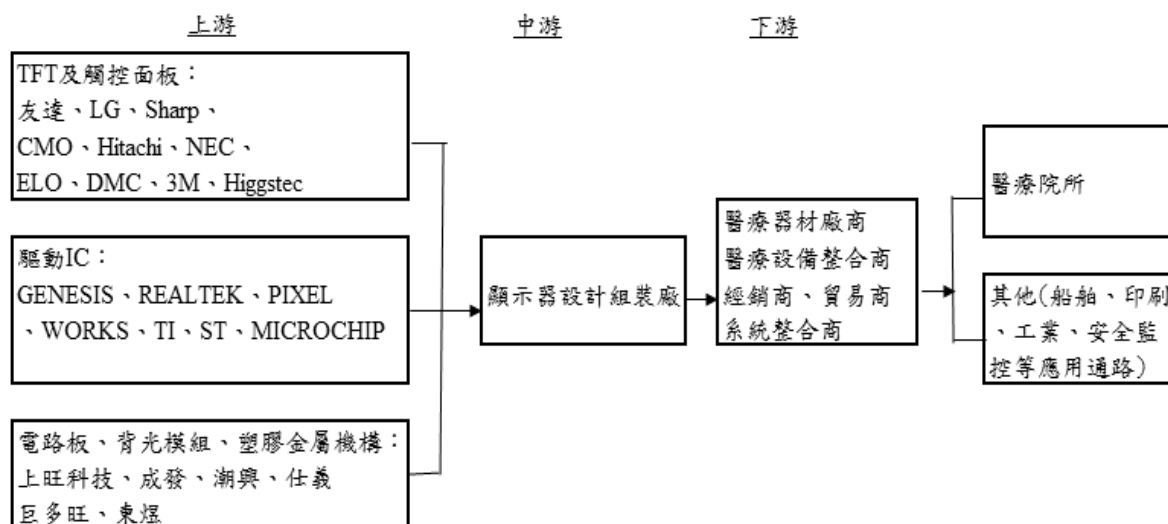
上游

中游

下游

TFT及觸控面板：
友達、LG、Sharp、
CMO、Hitachi、NEC、
ELO、DMC、3M、Higgstec

驅動IC：
GENESIS、REALTEK、PIXEL
、WORKS、TI、ST、MICROCHIP

電路板、背光模組、塑膠金屬機構：
上旺科技、成發、潮興、仕義
巨多旺、東煜

顯示器設計組裝廠

醫療器材廠商
醫療設備整合商
經銷商、貿易商
系統整合商

醫療院所

其他(船舶、印刷
、工業、安全監
控等應用通路)